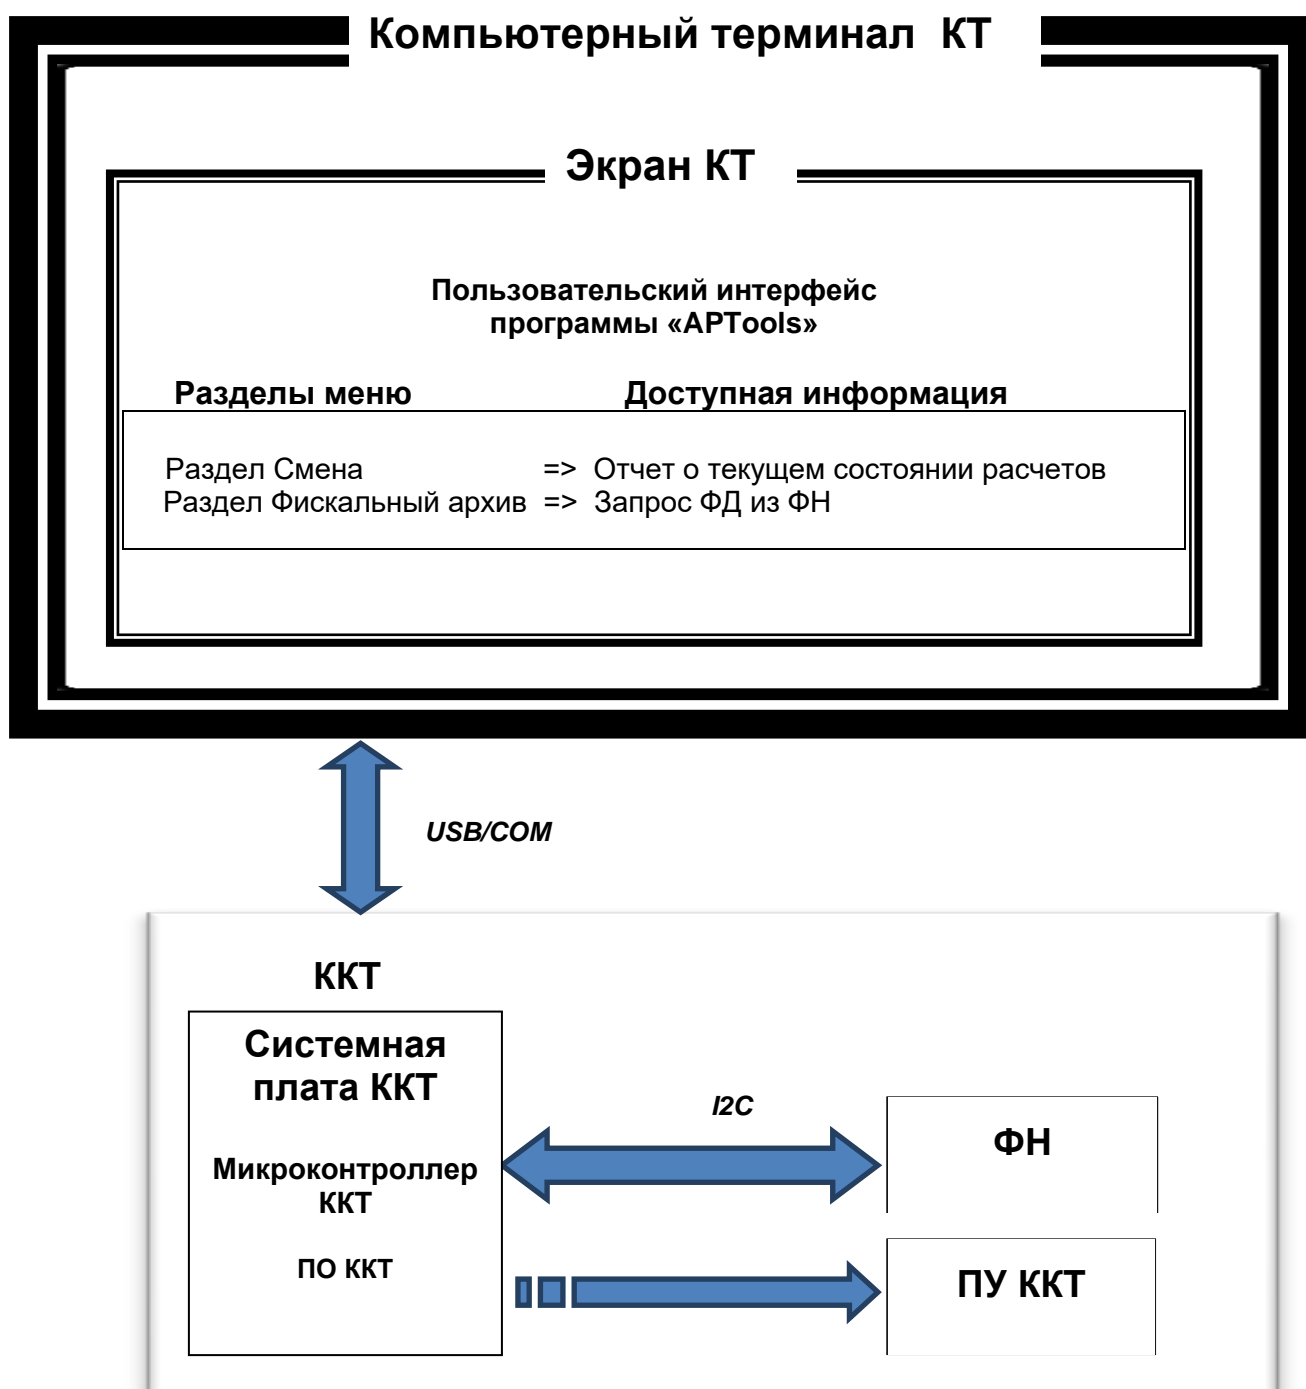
Компьютерный терминал КТ

Экран КТ

Пользовательский интерфейс программы «APTools»

Разделы меню

Доступная информация

Раздел Смена => Отчет о текущем состоянии расчетов
Раздел Фискальный архив => Запрос ФД из ФН

USB/COM

ККТ

Системная плата ККТ

Микроконтроллер ККТ

ПО ККТ

I2C

ФН

ПУ ККТ